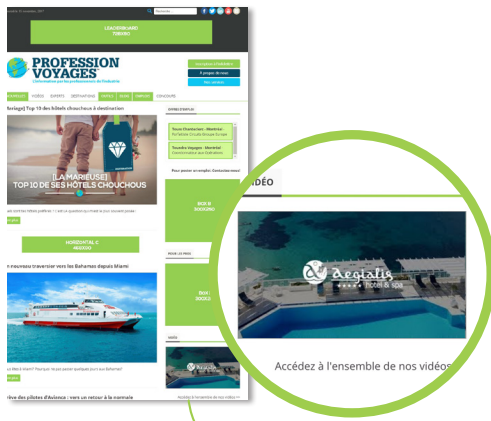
LEADERBOARD
728X90

PROFESSION VOYAGES

[Mariage] Top 10 des hôtels chouchous à destination

[LA MARIEUSE]
TOP 10 DE SES HÔTELS CHOUCHOUS

HORIZONTAL C
468X60

Un nouveau traversier vers les Bahamas depuis Miami

BOX B
300X250

BOX
300X250

VIDÉO

Aegialis
hotel & spa

Accédez à l'ensemble de nos vidéos